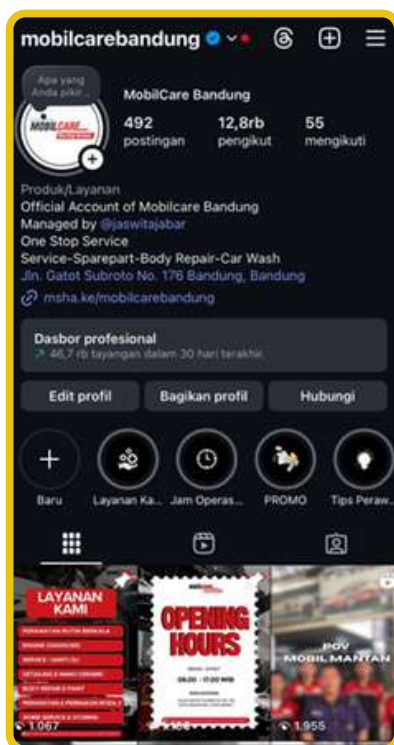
mobilcarebandung

Apa yang Anda pikir...

MOBILCARE

MobilCare Bandung

492 postingan
12,8rb pengikut
55 mengikuti

Produk/Layanan
Official Account of Mobilcare Bandung
Managed by @jaswitajabar
One Stop Service
Service-Sparepart-Body Repair-Car Wash
Jln. Gatot Subroto No. 176 Bandung, Bandung
msha.ke/mobilcarebandung

Dasbor profesional
46,7 rb tayangan dalam 30 hari terakhir.

Edit profil
Bagikan profil
Hubungi

Baru
Layanan Ka...
Jam Operas...
PROMO
Tips Peraw...

LAYANAN KAMI
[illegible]
1.067

OPENING HOURS
08.00 - 17.00 WIB

POV MOBIL MANTAN
1.955